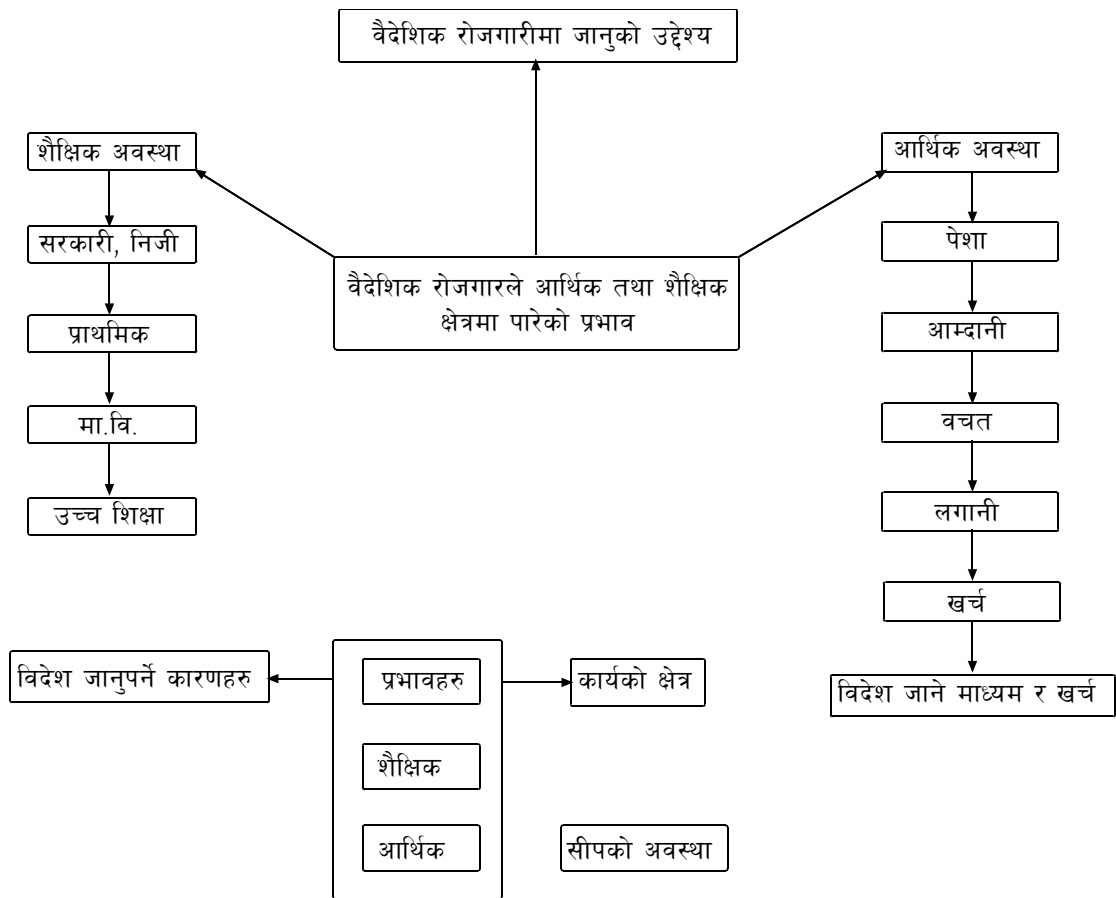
वैदेशिक रोजगारीमा जानुको उद्देश्य

शैक्षिक अवस्था

सरकारी, निजी

प्राथमिक

मा.वि.

उच्च शिक्षा

वैदेशिक रोजगारले आर्थिक तथा शैक्षिक क्षेत्रमा पारेको प्रभाव

आर्थिक अवस्था

पेशा

आम्दानी

वचत

लगानी

खर्च

विदेश जाने माध्यम र खर्च

विदेश जानुपर्ने कारणहरु

प्रभावहरु

शैक्षिक

आर्थिक

कार्यको क्षेत्र

सीपको अवस्था